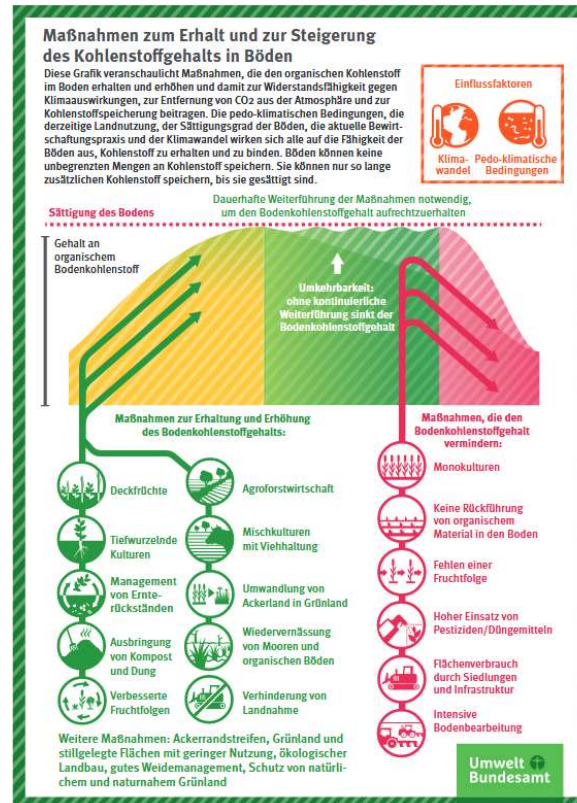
Maßnahmen zum Erhalt und zur Steigerung des Kohlenstoffgehalts in Böden

Diese Grafik veranschaulicht Maßnahmen, die den organischen Kohlenstoff im Boden erhalten und erhöhen und damit zur Widerstandsfähigkeit gegen Klimaauswirkungen, zur Entfernung von CO2 aus der Atmosphäre und zur Kohlenstoffspeicherung beitragen. Die pedo-klimatischen Bedingungen, die derzeitige Landnutzung, der Sättigungsgrad der Böden, die aktuelle Bewirtschaftungspraxis und der Klimawandel wirken sich alle auf die Fähigkeit der Böden aus, Kohlenstoff zu erhalten und zu binden. Böden können keine unbegrenzten Mengen an Kohlenstoff speichern. Sie können nur so lange zusätzlichen Kohlenstoff speichern, bis sie gesättigt sind.

Einflussfaktoren

Klimawandel

Pedo-klimatische Bedingungen

Sättigung des Bodens

Dauerhafte Weiterführung der Maßnahmen notwendig, um den Bodenkohlenstoffgehalt aufrechtzuerhalten

Gehalt an organischem Bodenkohlenstoff

Umkehrbarkeit: ohne kontinuierliche Weiterführung sinkt der Bodenkohlenstoffgehalt

Maßnahmen zur Erhaltung und Erhöhung des Bodenkohlenstoffgehalts:

Deckfrüchte

Agroforstwirtschaft

Tiefwurzelnde Kulturen

Mischkulturen mit Viehhaltung

Management von Ernterückständen

Umwandlung von Ackerland in Grünland

Ausbringung von Kompost und Dung

Wiedervernässung von Mooren und organischen Böden

Verbesserte Fruchtfolgen

Verhinderung von Landnahme

Maßnahmen, die den Bodenkohlenstoffgehalt vermindern:

Monokulturen

Keine Rückführung von organischem Material in den Boden

Fehlen einer Fruchtfolge

Hoher Einsatz von Pestiziden/Düngemitteln

Flächenverbrauch durch Siedlungen und Infrastruktur

Intensive Bodenbearbeitung

Weitere Maßnahmen: Ackerrandstreifen, Grünland und stillgelegte Flächen mit geringer Nutzung, ökologischer Landbau, gutes Weidemanagement, Schutz von natürlichem und naturnahem Grünland

Umwelt Bundesamt